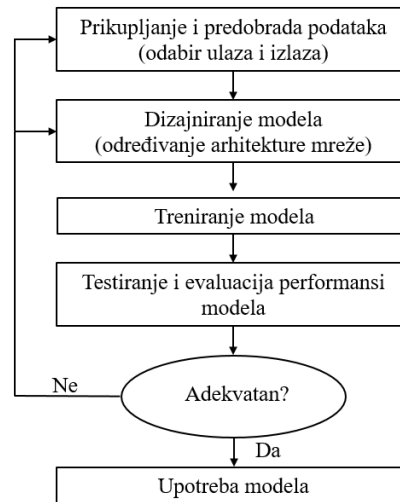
Prikupljanje i predobrada podataka (odabir ulaza i izlaza)

Dizajniranje modela (određivanje arhitekture mreže)

Treniranje modela

Testiranje i evaluacija performansi modela

Ne

Adekvatan?

Da

Upotreba modela